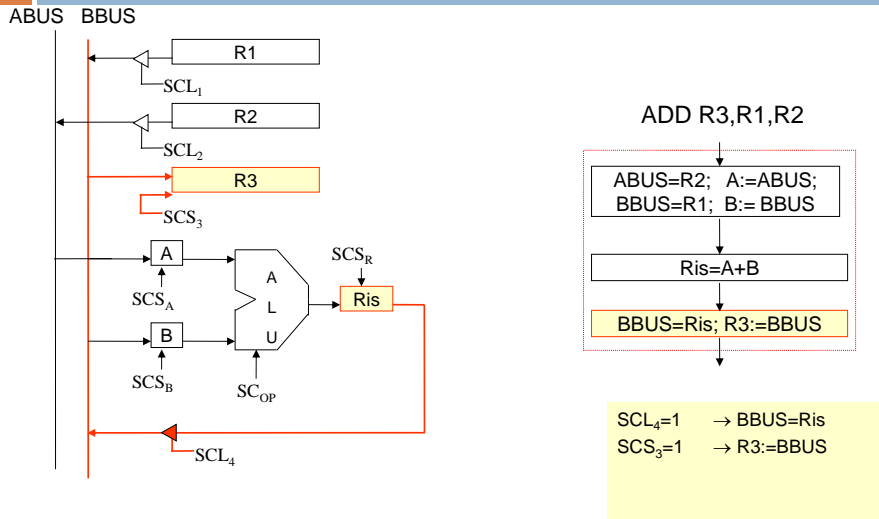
ABUS BBUS

R1

$SCL_1$

R2

$SCL_2$

R3

$SCS_3$

A

$SCS_A$

A
L
U

$SCS_R$

Ris

B

$SCS_B$

$SC_{OP}$

$SCL_4$

ADD R3,R1,R2

ABUS=R2; A:=ABUS;
BBUS=R1; B:= BBUS

Ris=A+B

BBUS=Ris; R3:=BBUS

$SCL_4$=1 $\rightarrow$ BBUS=Ris
$SCS_3$=1 $\rightarrow$ R3:=BBUS